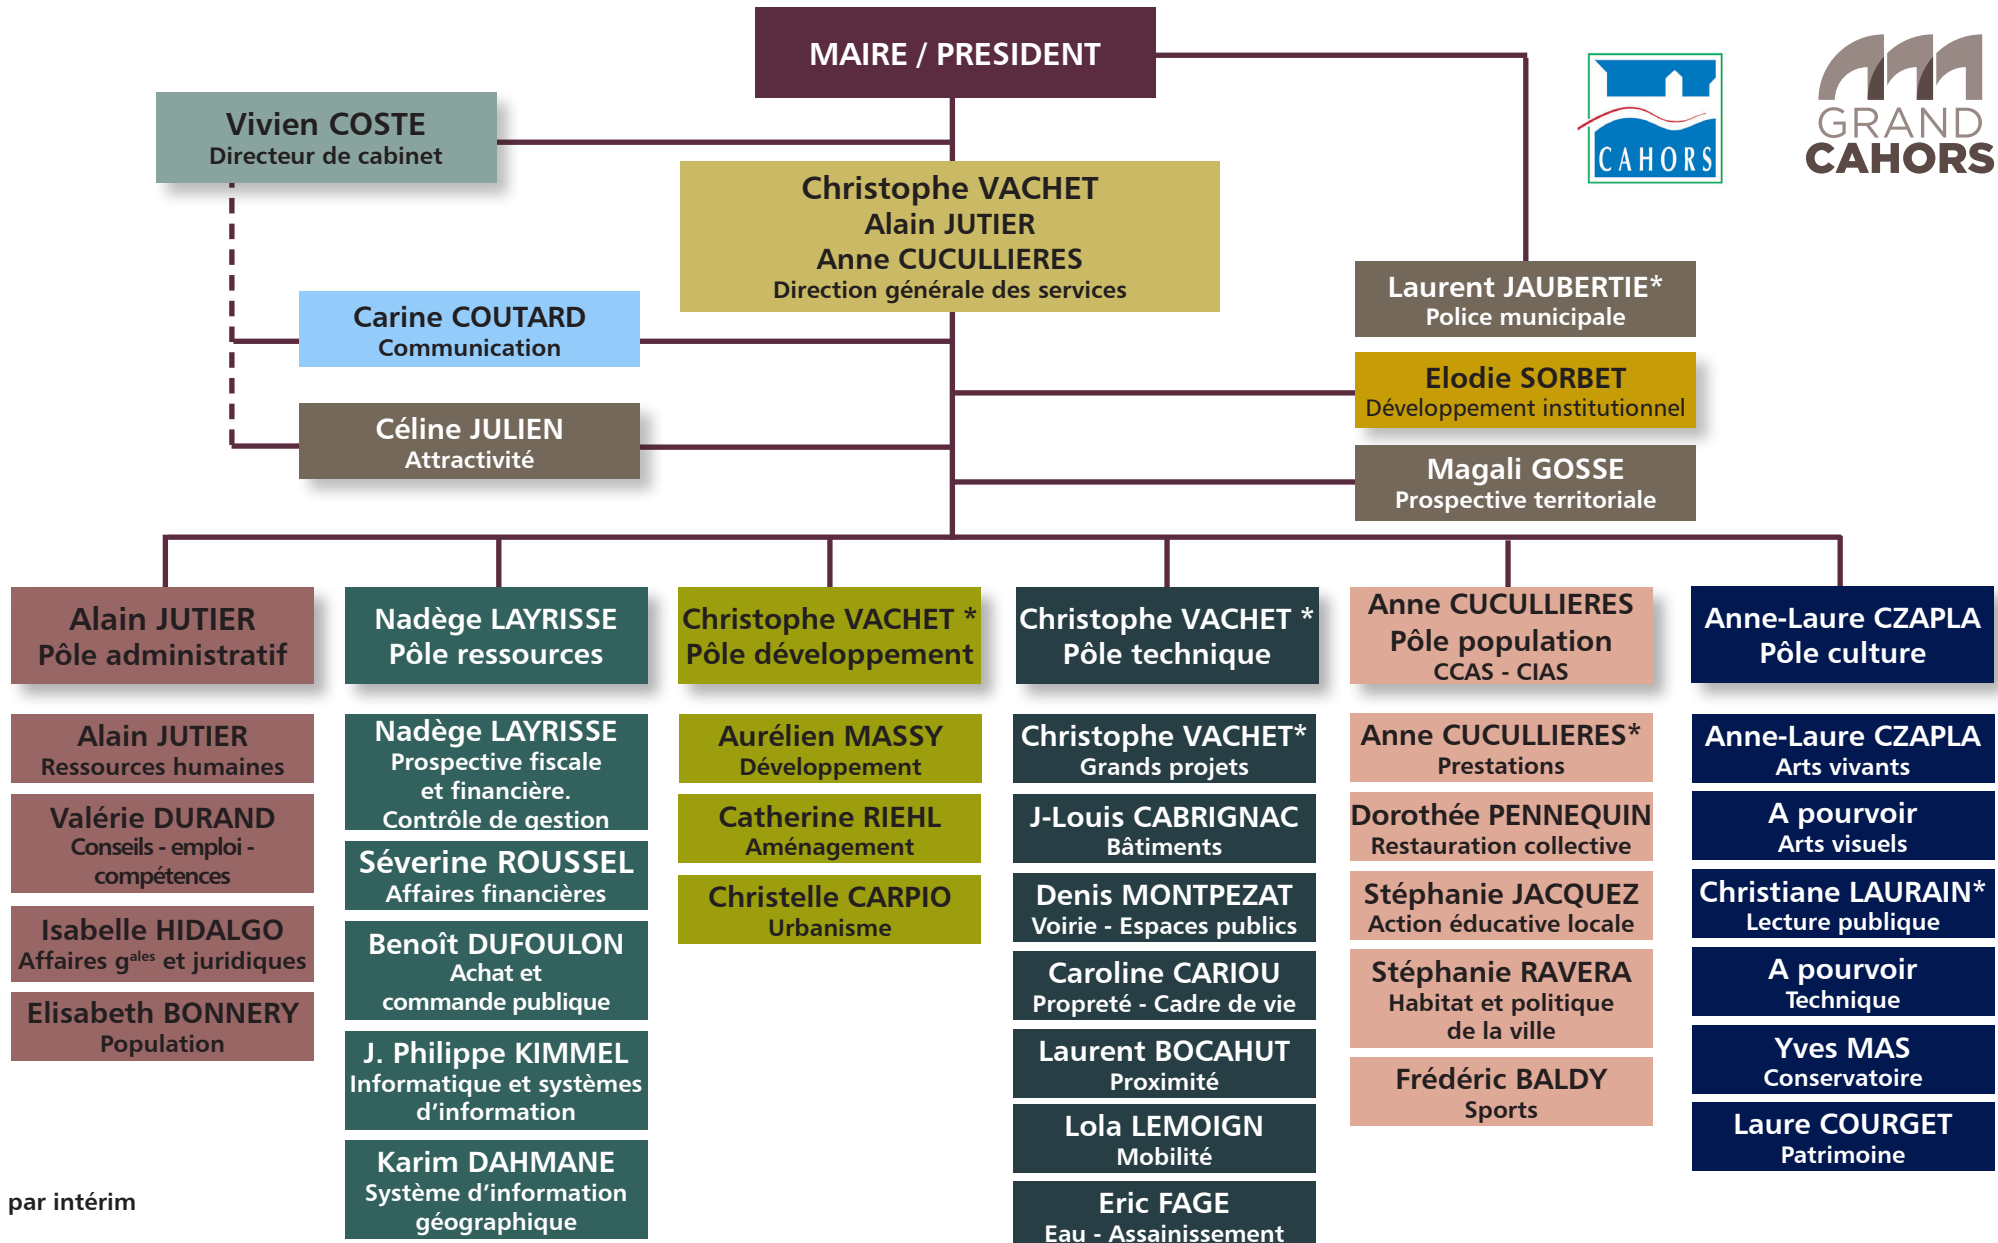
MAIRE / PRESIDENT

CAHORS

GRAND CAHORS

Vivien COSTE
Directeur de cabinet

Christophe VACHET
Alain JUTIER
Anne CUCULLIERES
Direction générale des services

Laurent JAUBERTIE*
Police municipale

Carine COUTARD
Communication

Elodie SORBET
Développement institutionnel

Céline JULIEN
Attractivité

Magali GOSSE
Prospective territoriale

Alain JUTIER
Pôle administratif

Alain JUTIER
Ressources humaines

Valérie DURAND
Conseils - emploi - compétences

Isabelle HIDALGO
Affaires g$^{ales}$ et juridiques

Elisabeth BONNERY
Population

Nadège LAYRISSE
Pôle ressources

Nadège LAYRISSE
Prospective fiscale et financière.
Contrôle de gestion

Séverine ROUSSEL
Affaires financières

Benoît DUFOULON
Achat et commande publique

J. Philippe KIMMEL
Informatique et systèmes d'information

Karim DAHMANE
Système d'information géographique

Christophe VACHET *
Pôle développement

Aurélien MASSY
Développement

Catherine RIEHL
Aménagement

Christelle CARPIO
Urbanisme

Christophe VACHET *
Pôle technique

Christophe VACHET*
Grands projets

J-Louis CABRIGNAC
Bâtiments

Denis MONTPEZAT
Voirie - Espaces publics

Caroline CARIOU
Propreté - Cadre de vie

Laurent BOCAHUT
Proximité

Lola LEMOIGN
Mobilité

Eric FAGE
Eau - Assainissement

Anne CUCULLIERES
Pôle population
CCAS - CIAS

Anne CUCULLIERES*
Prestations

Dorothée PENNEQUIN
Restauration collective

Stéphanie JACQUEZ
Action éducative locale

Stéphanie RAVERA
Habitat et politique de la ville

Frédéric BALDY
Sports

Anne-Laure CZAPLA
Pôle culture

Anne-Laure CZAPLA
Arts vivants

A pourvoir
Arts visuels

Christiane LAURAIN*
Lecture publique

A pourvoir
Technique

Yves MAS
Conservatoire

Laure COURGET
Patrimoine

par intérim